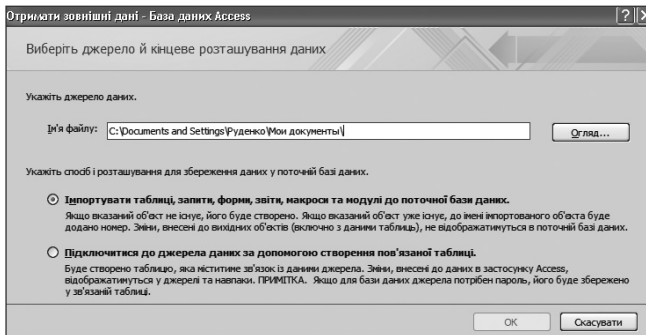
Отримати зовнішні дані - База даних Access

Виберіть джерело й кінцеве розташування даних

Укажіть джерело даних.

Ім'я файлу: C:\Documents and Settings\Руденко\Мои документы\

Огляд...

Укажіть спосіб і розташування для збереження даних у поточній базі даних.

Імпортувати таблиці, запити, форми, звіти, макроси та модулі до поточної бази даних.
Якщо вказаний об'єкт не існує, його буде створено. Якщо вказаний об'єкт уже існує, до імені імпортованого об'єкта буде додано номер. Зміни, внесені до вихідних об'єктів (включно з даними таблиць), не відображатимуться в поточній базі даних.

Підключитися до джерела даних за допомогою створення пов'язаної таблиці.
Буде створено таблицю, яка міститиме зв'язок із даними джерела. Зміни, внесені до даних в застосунку Access, відображатимуться у джерелі та навпаки. ПРИМІТКА. Якщо для бази даних джерела потрібен пароль, його буде збережено у зв'язаній таблиці.

OK

Скасувати